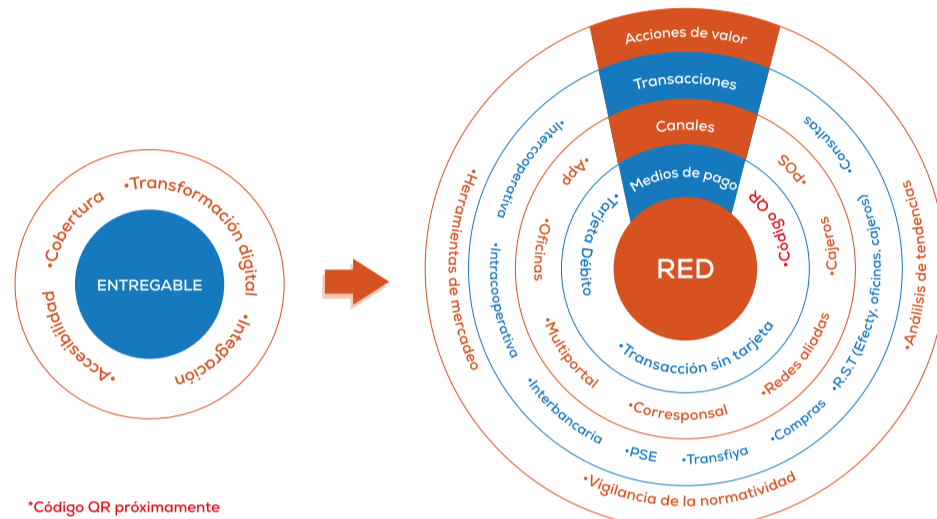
ENTREGABLE

•Cobertura
•Transformación digital
•Integración
•Accesibilidad

Acciones de valor
Transacciones
Canales
Medios de pago
RED

•Tarjeta Débito
•Código QR
•Transacción sin tarjeta

•App
•POS
•Cajeros
•Redes aliadas
•Corresponsal
•Multiportal
•Oficinas

•Intercooperativa
•Consultas
•R.S.T (Efecty, oficinas, cajeros)
•Compras
•Transfiya
•PSE
•Interbancaria
•Intracooperativa

•Herramientas de mercadeo
•Análisis de tendencias
•Vigilancia de la normatividad

*Código QR próximamente